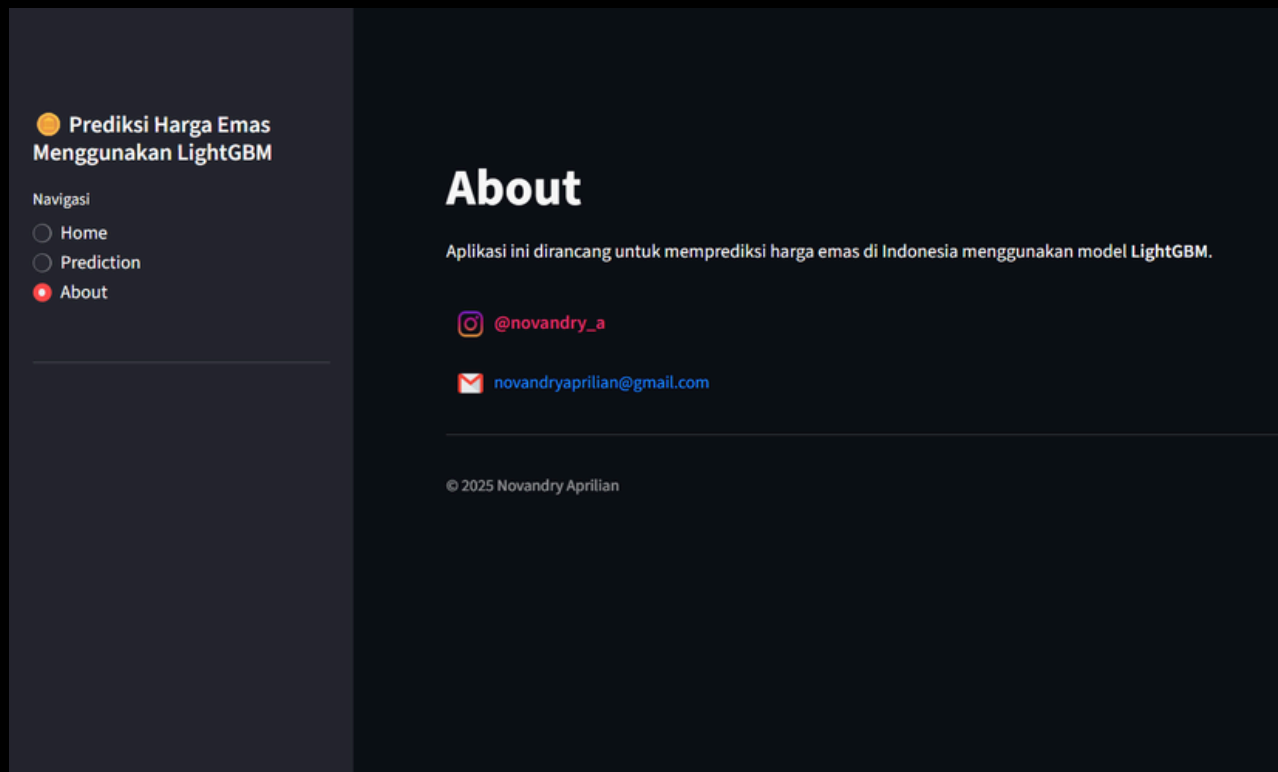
Prediksi Harga Emas Menggunakan LightGBM

Navigasi

Home

Prediction

About

# About

Aplikasi ini dirancang untuk memprediksi harga emas di Indonesia menggunakan model **LightGBM**.

@novandry_a

novandryaprilian@gmail.com

© 2025 Novandry Aprilian